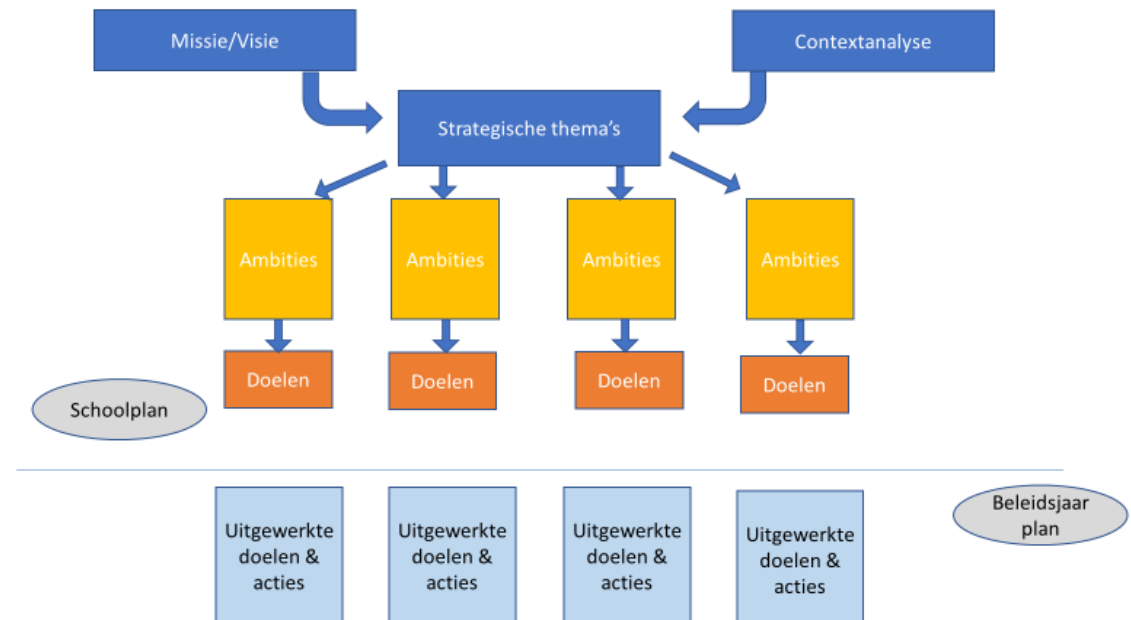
Missie/Visie

Contextanalyse

Strategische thema's

Ambities

Ambities

Ambities

Ambities

Doelen

Doelen

Doelen

Doelen

Schoolplan

Uitgewerkte doelen & acties

Uitgewerkte doelen & acties

Uitgewerkte doelen & acties

Uitgewerkte doelen & acties

Beleidsjaar plan